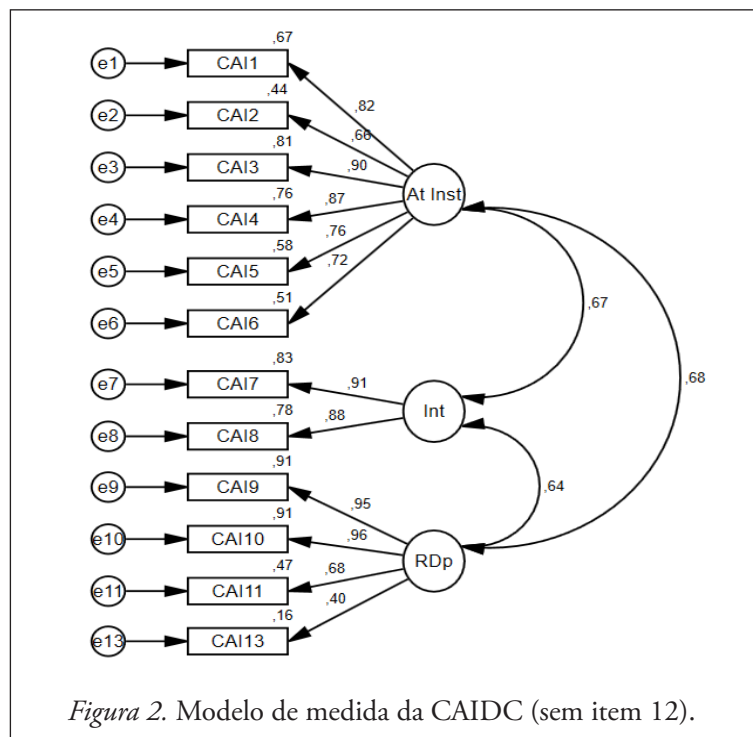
e1
CAI1
,67
e2
CAI2
,44
e3
CAI3
,81
e4
CAI4
,76
e5
CAI5
,58
e6
CAI6
,51
,82
,66
,90
,87
,76
,72
At Inst
,67
,68
e7
CAI7
,83
e8
CAI8
,78
,91
,88
Int
,64
e9
CAI9
,91
e10
CAI10
,91
e11
CAI11
,47
e13
CAI13
,16
,95
,96
,68
,40
RDp

*Figura 2.* Modelo de medida da CAIDC (sem item 12).